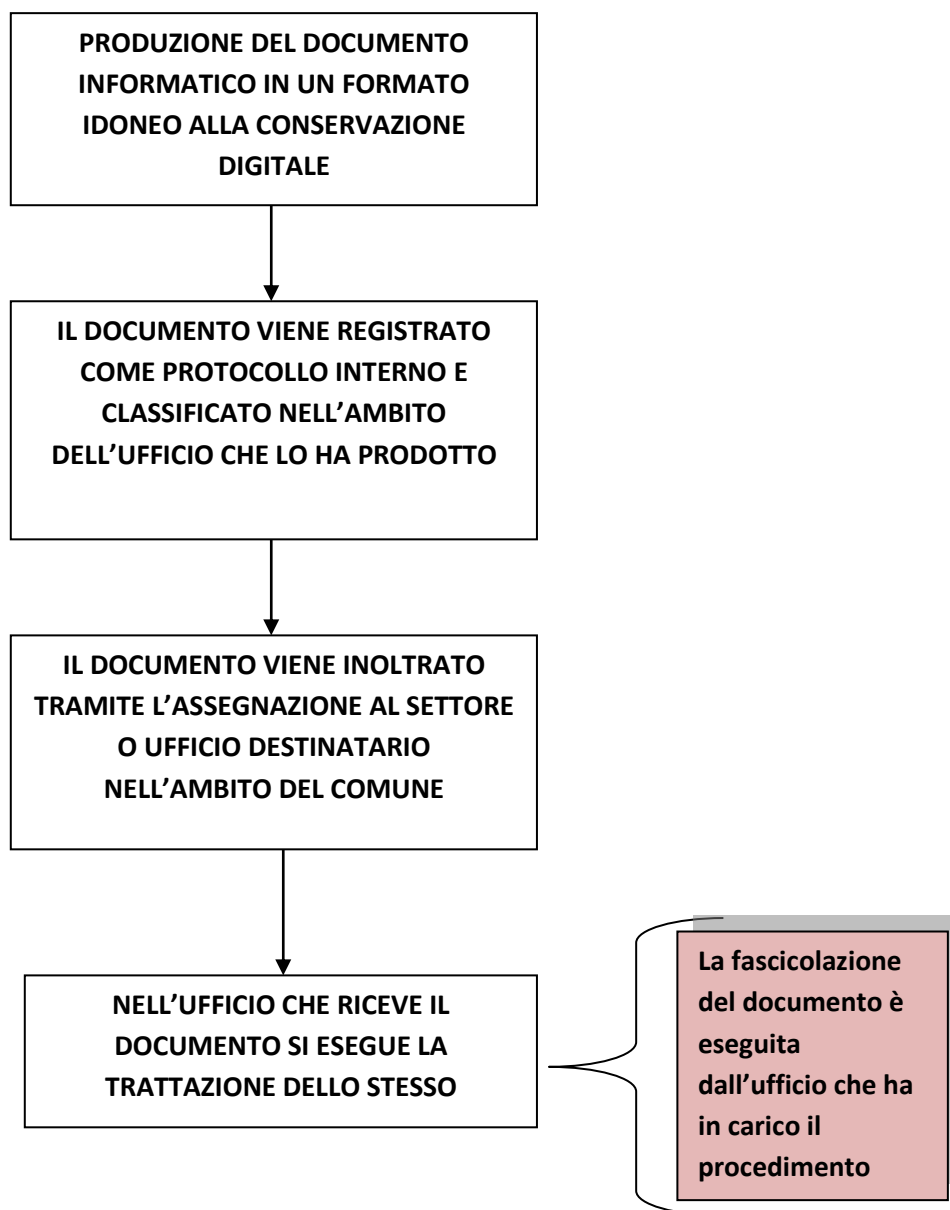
PRODUZIONE DEL DOCUMENTO INFORMATICO IN UN FORMATO IDONEO ALLA CONSERVAZIONE DIGITALE

IL DOCUMENTO VIENE REGISTRATO COME PROTOCOLLO INTERNO E CLASSIFICATO NELL'AMBITO DELL'UFFICIO CHE LO HA PRODOTTO

IL DOCUMENTO VIENE INOLTRATO TRAMITE L'ASSEGNAZIONE AL SETTORE O UFFICIO DESTINATARIO NELL'AMBITO DEL COMUNE

NELL'UFFICIO CHE RICEVE IL DOCUMENTO SI ESEGUE LA TRATTAZIONE DELLO STESSO

La fascicolazione del documento è eseguita dall'ufficio che ha in carico il procedimento